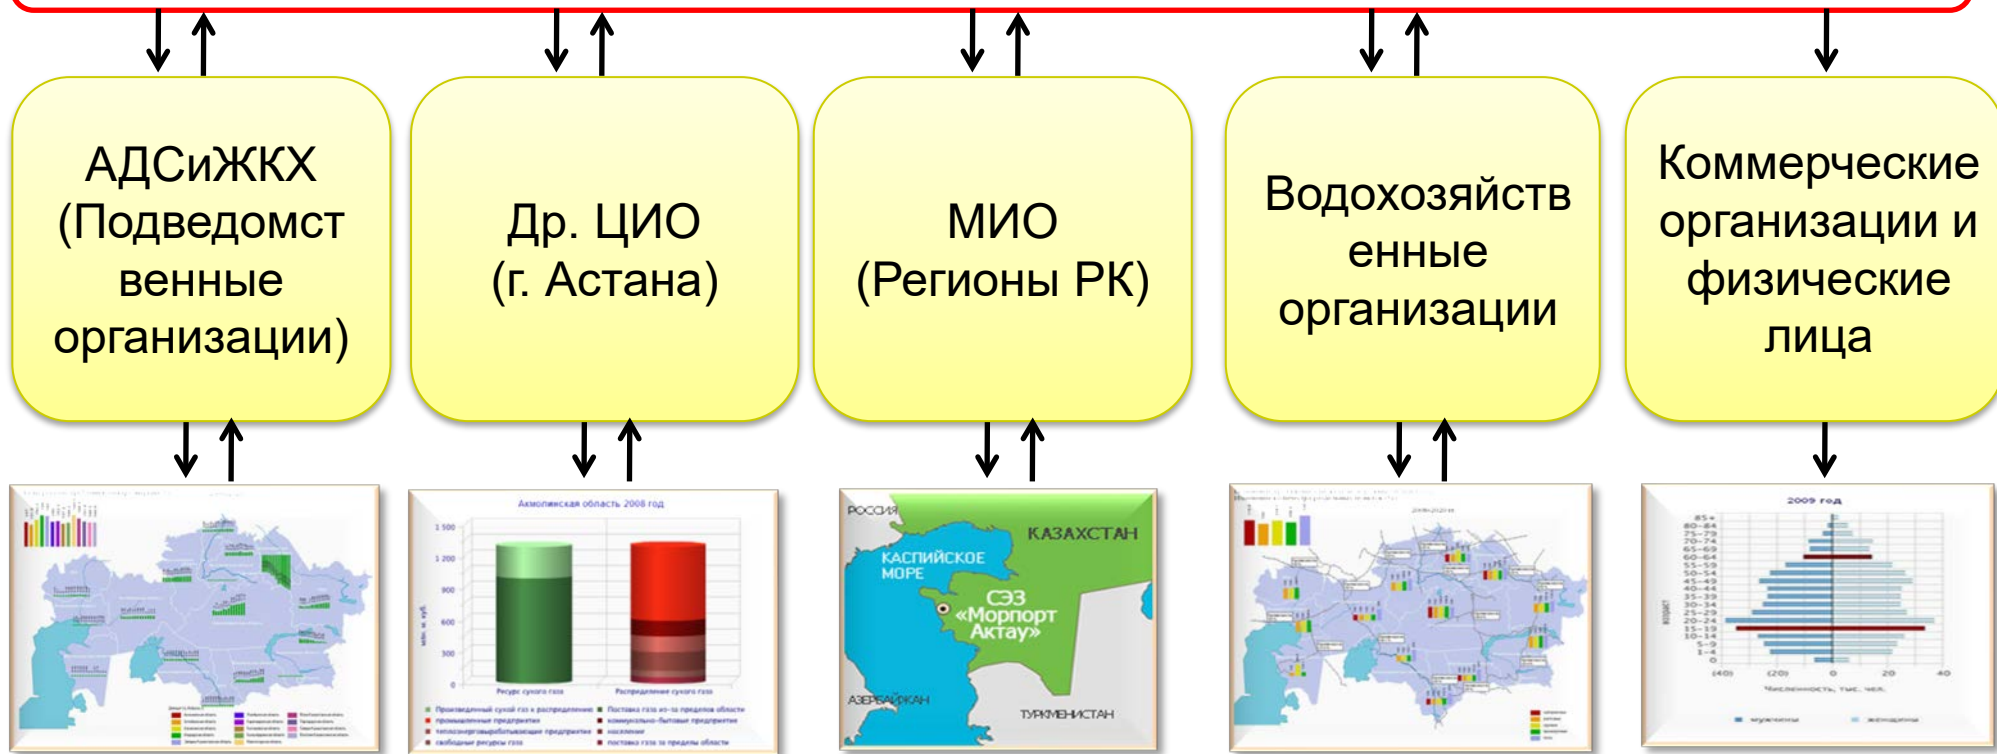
АДСиЖКХ (Подведомственные организации)

Др. ЦИО (г. Астана)

МИО (Регионы РК)

Водохозяйственные организации

Коммерческие организации и физические лица

Акмолинская область 2008 год

1 500
1 200
900
600
300
0

Ресурс сухого газа
Распределение сухого газа

РОССИЯ
КАЗАХСТАН
КАСПИЙСКОЕ МОРЕ
СЭЗ «Морпорт Актау»
АЗЕРБАЙДЖАН
ТУРКМЕНИСТАН

2009 год

85+
80-84
75-79
70-74
65-69
60-64
55-59
50-54
45-49
40-44
35-39
30-34
25-29
20-24
15-19
10-14
5-9
1-4
0

(40) (20) 0 20 40

Численность, тыс. чел.